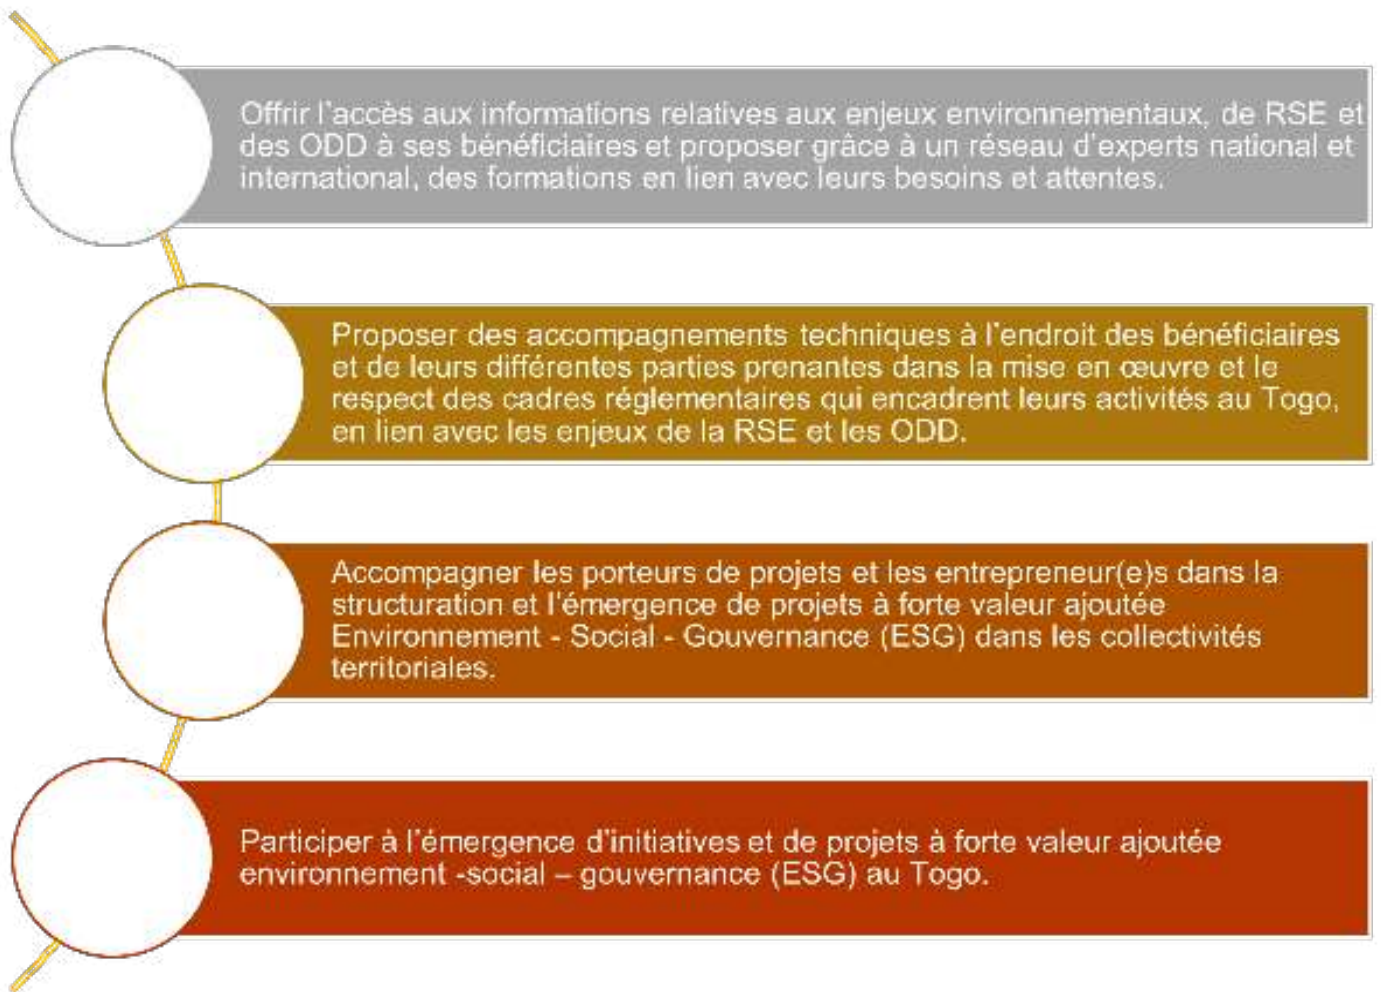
Offrir l'accès aux informations relatives aux enjeux environnementaux, de RSE et des ODD à ses bénéficiaires et proposer grâce à un réseau d'experts national et international, des formations en lien avec leurs besoins et attentes.

Proposer des accompagnements techniques à l'endroit des bénéficiaires et de leurs différentes parties prenantes dans la mise en œuvre et le respect des cadres réglementaires qui encadrent leurs activités au Togo, en lien avec les enjeux de la RSE et les ODD.

Accompagner les porteurs de projets et les entrepreneur(e)s dans la structuration et l'émergence de projets à forte valeur ajoutée Environnement - Social - Gouvernance (ESG) dans les collectivités territoriales.

Participer à l'émergence d'initiatives et de projets à forte valeur ajoutée environnement -social – gouvernance (ESG) au Togo.